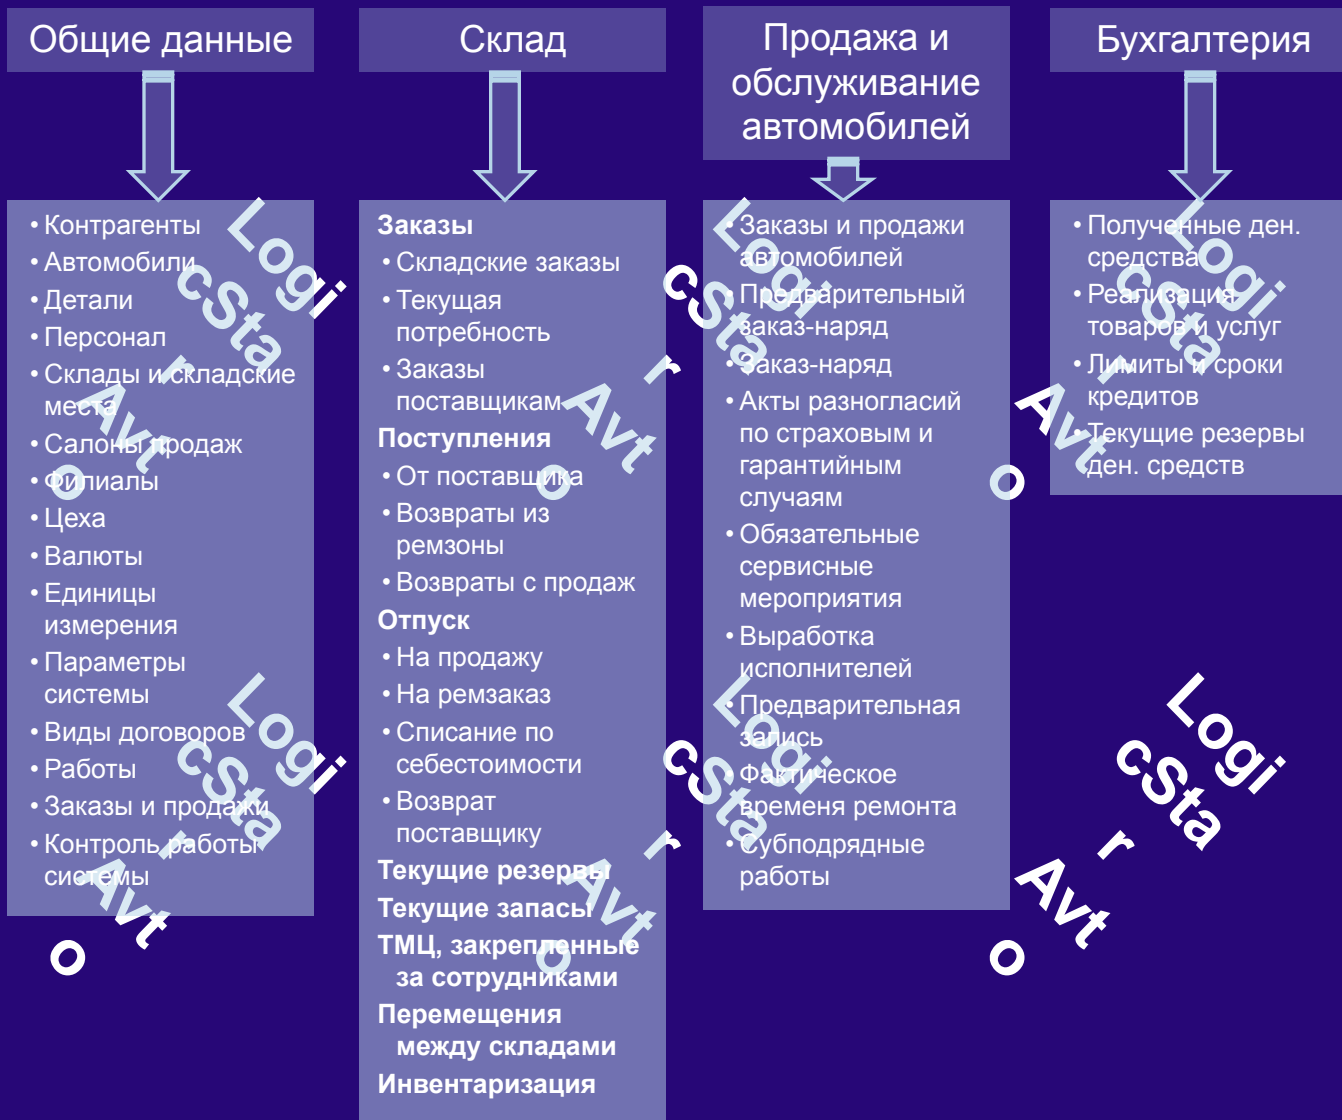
Общие данные

• Контрагенты
• Автомобили
• Детали
• Персонал
• Склады и складские места
• Салоны продаж
• Филиалы
• Цеха
• Валюты
• Единицы измерения
• Параметры системы
• Виды договоров
• Работы
• Заказы и продажи
• Контроль работы системы

Склад

Заказы
• Складские заказы
• Текущая потребность
• Заказы поставщикам
Поступления
• От поставщика
• Возвраты из ремзоны
• Возвраты с продаж
Отпуск
• На продажу
• На ремзаказ
• Списание по себестоимости
• Возврат поставщику
Текущие резервы
Текущие запасы
ТМЦ, закрепленные за сотрудниками
Перемещения между складами
Инвентаризация

Продажа и обслуживание автомобилей

• Заказы и продажи автомобилей
• Предварительный заказ-наряд
• Заказ-наряд
• Акты разногласий по страховым и гарантийным случаям
• Обязательные сервисные мероприятия
• Выработка исполнителей
• Предварительная запись
• Фактическое временя ремонта
• Субподрядные работы

Бухгалтерия

• Полученные ден. средства
• Реализация товаров и услуг
• Лимиты и сроки кредитов
• Текущие резервы ден. средств

LogicStar Avto LogicStar Avto LogicStar Avto LogicStar Avto LogicStar Avto LogicStar Avto